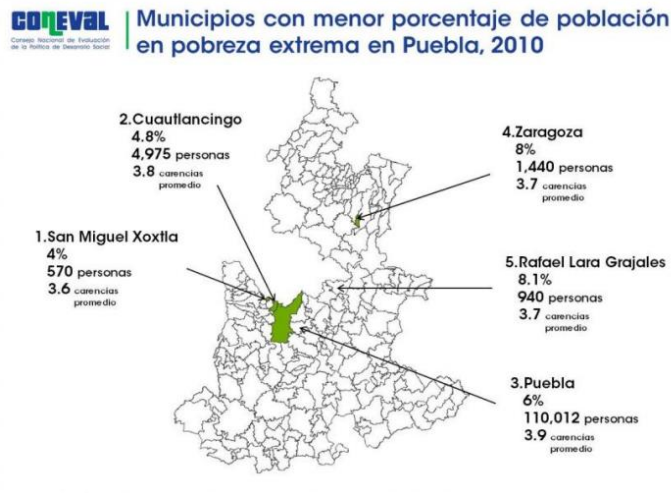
CONEVAL
Consejo Nacional de Evaluación de la Política de Desarrollo Social

Municipios con menor porcentaje de población en pobreza extrema en Puebla, 2010

2.Cuautlancingo
4.8%
4,975 personas
3.8 carencias promedio

4.Zaragoza
8%
1,440 personas
3.7 carencias promedio

1.San Miguel Xoxtla
4%
570 personas
3.6 carencias promedio

5.Rafael Lara Grajales
8.1%
940 personas
3.7 carencias promedio

3.Puebla
6%
110,012 personas
3.9 carencias promedio